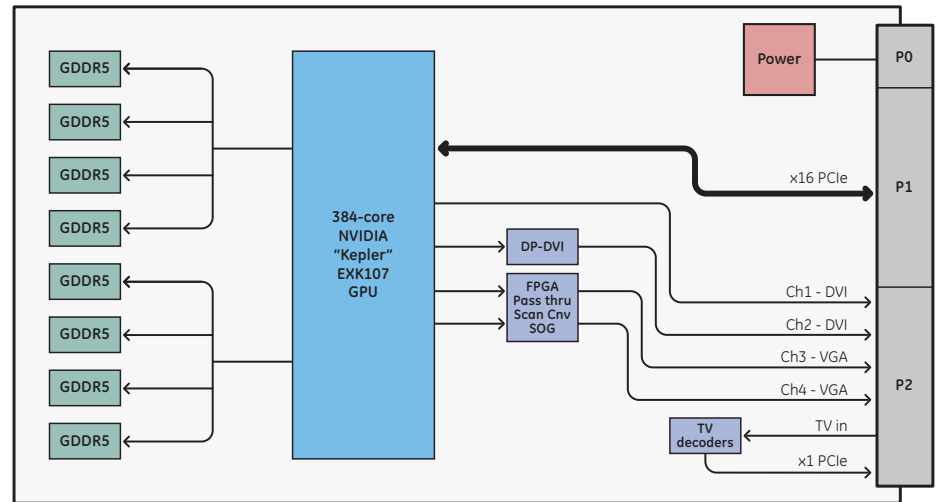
GDDR5
GDDR5
GDDR5
GDDR5
GDDR5
GDDR5
GDDR5
GDDR5

384-core
NVIDIA
"Kepler"
EXK107
GPU

Power
P0
x16 PCIe
P1

DP-DVI
FPGA
Pass thru
Scan Cnv
SOG

Ch1 - DVI
Ch2 - DVI
Ch3 - VGA
Ch4 - VGA
P2

TV
decoders
TV in
x1 PCIe